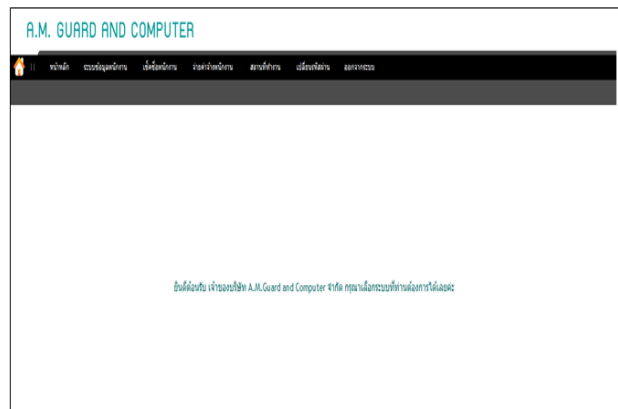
A.M. GUARD AND COMPUTER

หน้าหลัก | ระบบข้อมูลพนักงาน | เช็คชื่อพนักงาน | จ่ายค่าจ้างพนักงาน | สถานที่ทำงาน | เปลี่ยนรหัสผ่าน | ออกจากระบบ

ยินดีต้อนรับ เจ้าของบริษัท A.M.Guard and Computer จำกัด กรุณาเลือกระบบที่ท่านต้องการได้เลยค่ะ